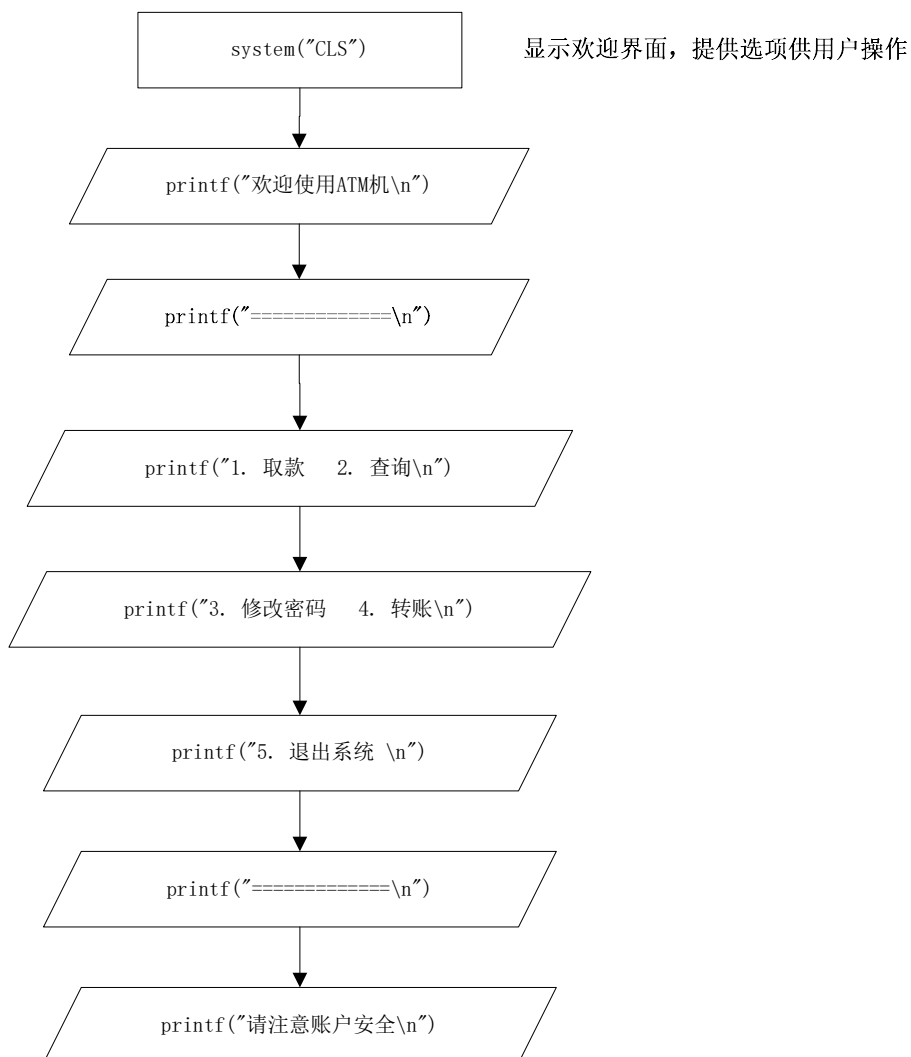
system("CLS")

显示欢迎界面，提供选项供用户操作

printf("欢迎使用ATM机\n")

printf("=============\n")

printf("1. 取款　 2. 查询\n")

printf("3. 修改密码　 4. 转账\n")

printf("5. 退出系统 \n")

printf("=============\n")

printf("请注意账户安全\n")